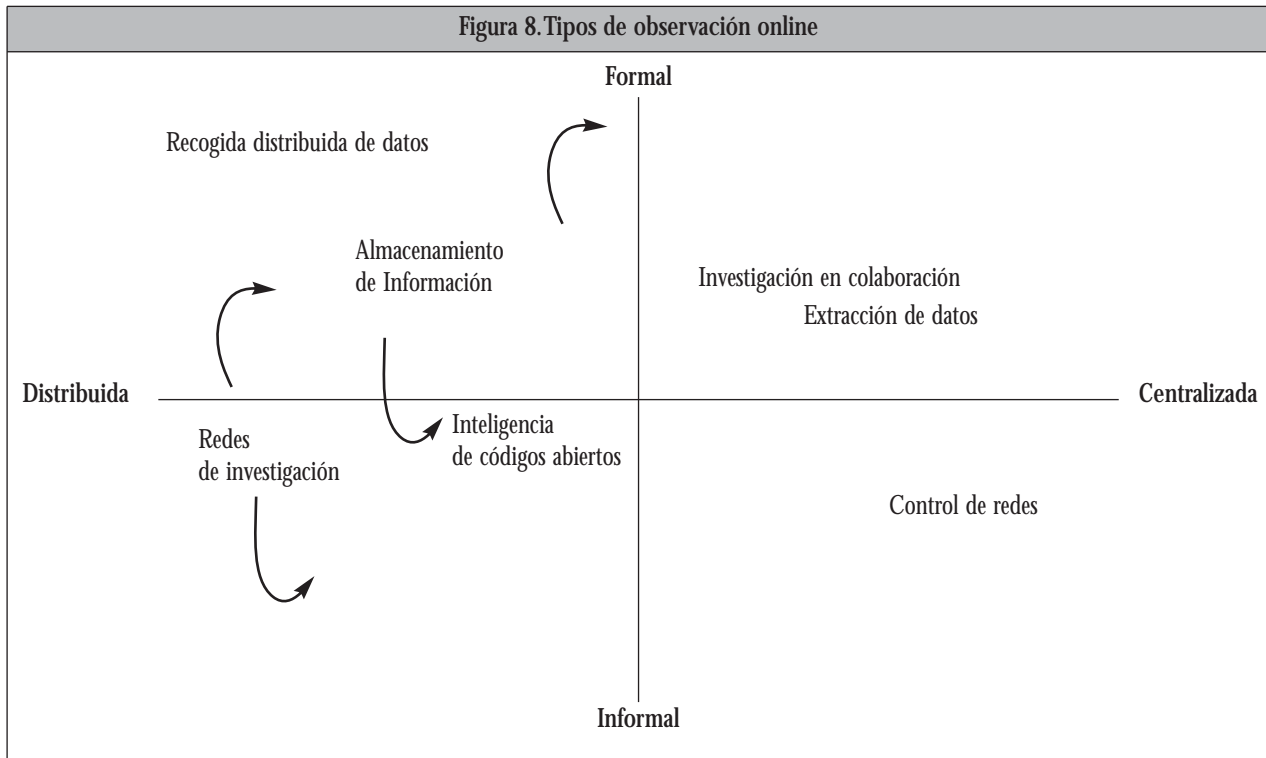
Figura 8. Tipos de observación online

Formal

Recogida distribuida de datos

Almacenamiento de Información

Investigación en colaboración

Extracción de datos

Distribuida

Centralizada

Redes de investigación

Inteligencia de códigos abiertos

Control de redes

Informal